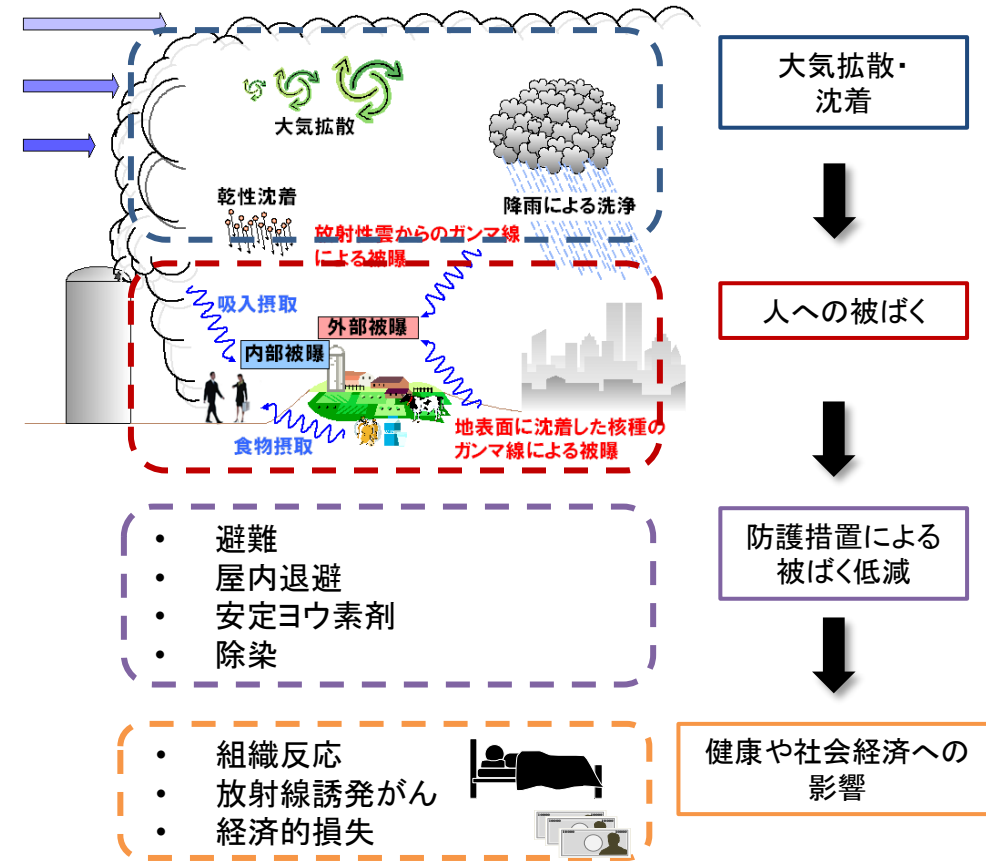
大気拡散

乾性沈着

降雨による洗浄

放射性雲からのガンマ線による被曝

吸入摂取

外部被曝

内部被曝

食物摂取

地表面に沈着した核種のガンマ線による被曝

大気拡散・沈着

人への被ばく

• 避難
• 屋内退避
• 安定ヨウ素剤
• 除染

防護措置による被ばく低減

• 組織反応
• 放射線誘発がん
• 経済的損失

健康や社会経済への影響